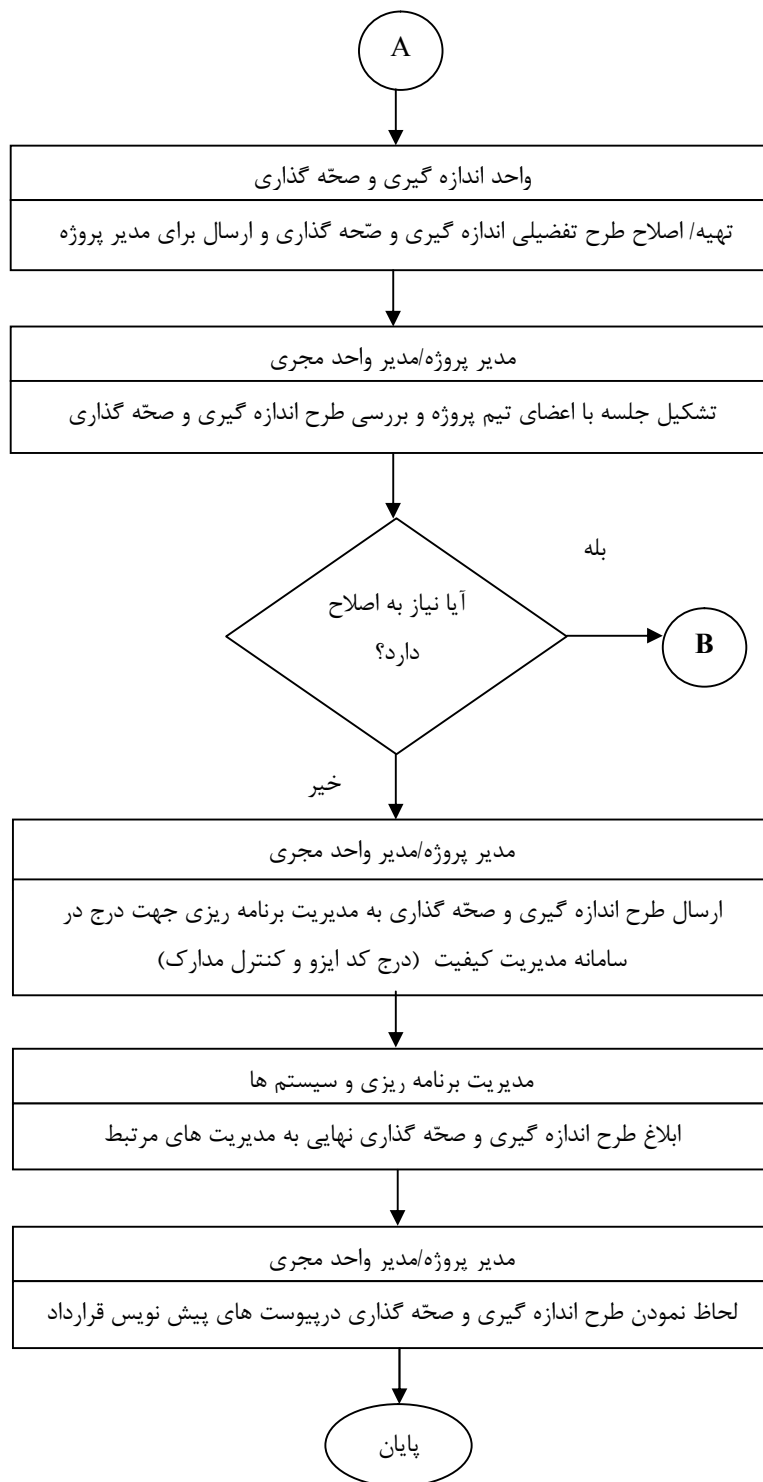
A

واحد اندازه گیری و صحّه گذاری

تهیه/ اصلاح طرح تفضیلی اندازه گیری و صّحه گذاری و ارسال برای مدیر پروژه

مدیر پروژه/مدیر واحد مجری

تشکیل جلسه با اعضای تیم پروژه و بررسی طرح اندازه گیری و صحّه گذاری

بله

آیا نیاز به اصلاح دارد؟

B

خیر

مدیر پروژه/مدیر واحد مجری

ارسال طرح اندازه گیری و صحّه گذاری به مدیریت برنامه ریزی جهت درج در سامانه مدیریت کیفیت (درج کد ایزو و کنترل مدارک)

مدیریت برنامه ریزی و سیستم ها

ابلاغ طرح اندازه گیری و صحّه گذاری نهایی به مدیریت های مرتبط

مدیر پروژه/مدیر واحد مجری

لحاظ نمودن طرح اندازه گیری و صحّه گذاری درپیوست های پیش نویس قرارداد

پایان